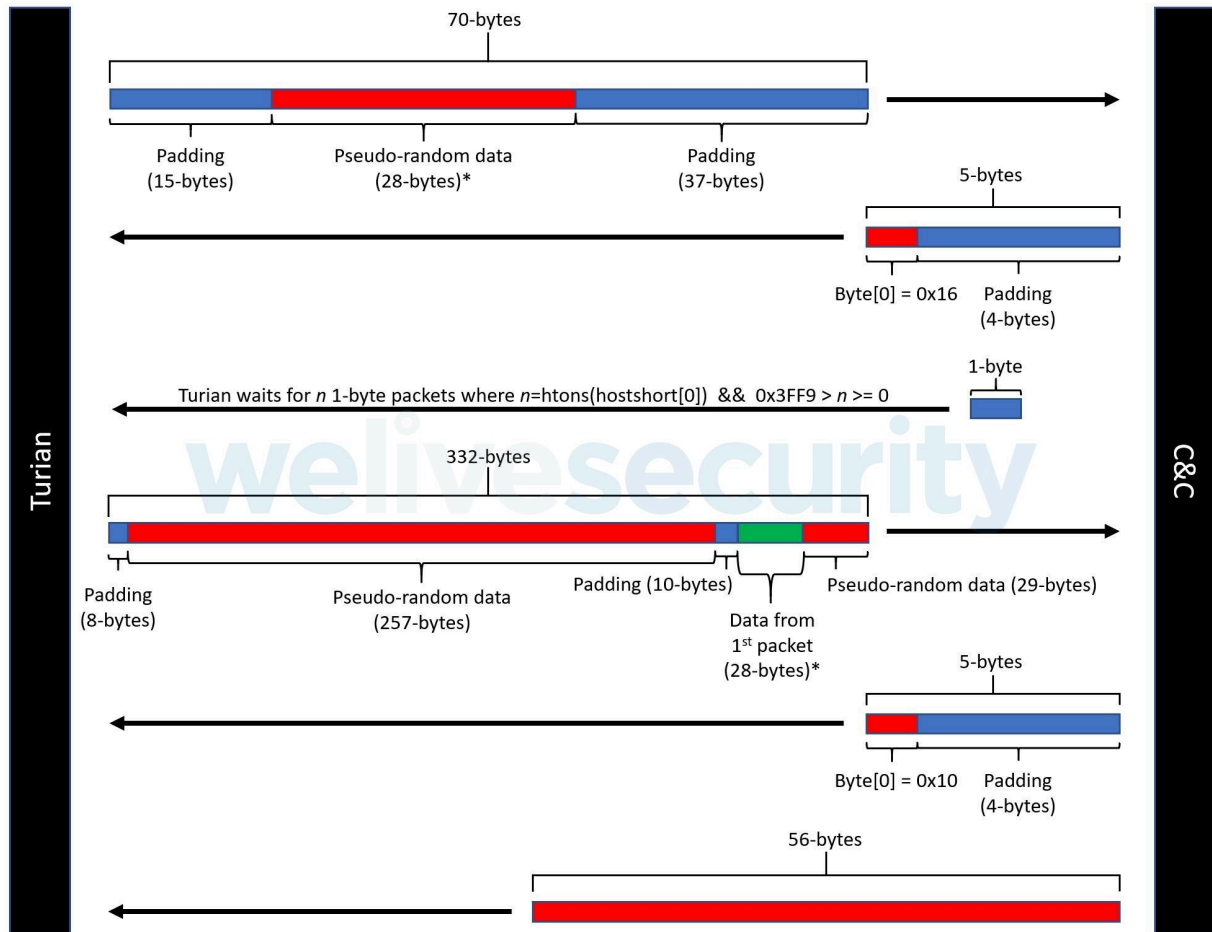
Turian

70-bytes

Padding (15-bytes)

Pseudo-random data (28-bytes)*

Padding (37-bytes)

5-bytes

Byte[0] = 0x16

Padding (4-bytes)

1-byte

Turian waits for *n* 1-byte packets where *n*=htons(hostshort[0]) && 0x3FF9 > *n* >= 0

welivesecurity

332-bytes

Padding (8-bytes)

Pseudo-random data (257-bytes)

Padding (10-bytes)

Data from 1$^{st}$ packet (28-bytes)*

Pseudo-random data (29-bytes)

5-bytes

Byte[0] = 0x10

Padding (4-bytes)

56-bytes

C&C